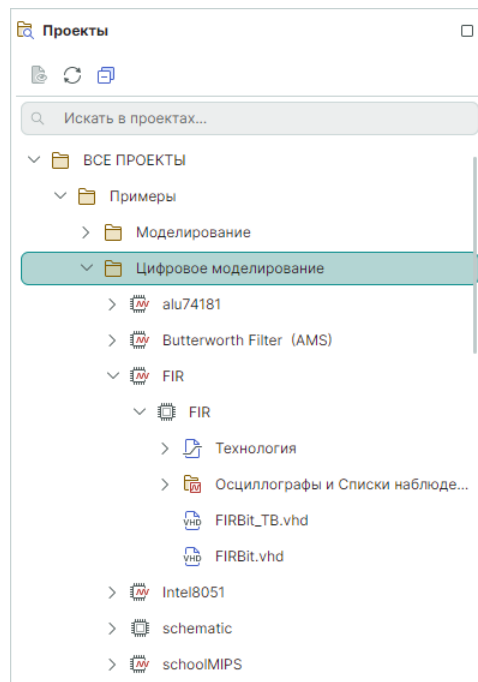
Проекты

Искать в проектах...

ВСЕ ПРОЕКТЫ
Примеры
Моделирование
Цифровое моделирование
alu74181
Butterworth Filter (AMS)
FIR
FIR
Технология
Осциллографы и Списки наблюде...
VHD FIRBit_TB.vhd
VHD FIRBit.vhd
Intel8051
schematic
schoolMIPS